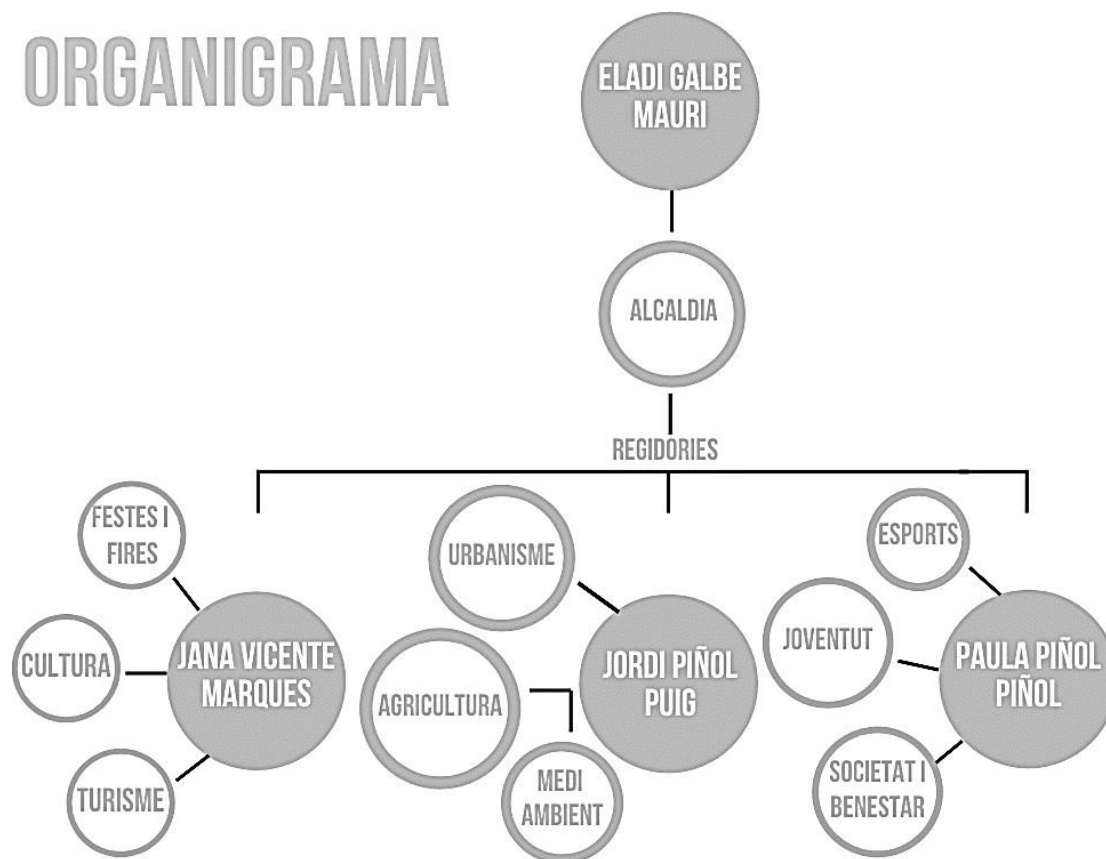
ORGANIGRAMA

ELADI GALBE MAURI

ALCALDIA

REGIDORIES

FESTES I FIRES

CULTURA

JANA VICENTE MARQUES

TURISME

URBANISME

AGRICULTURA

JORDI PIÑOL PUIG

MEDI AMBIENT

ESPORTS

JOVENTUT

PAULA PIÑOL PIÑOL

SOCIETAT I BENESTAR